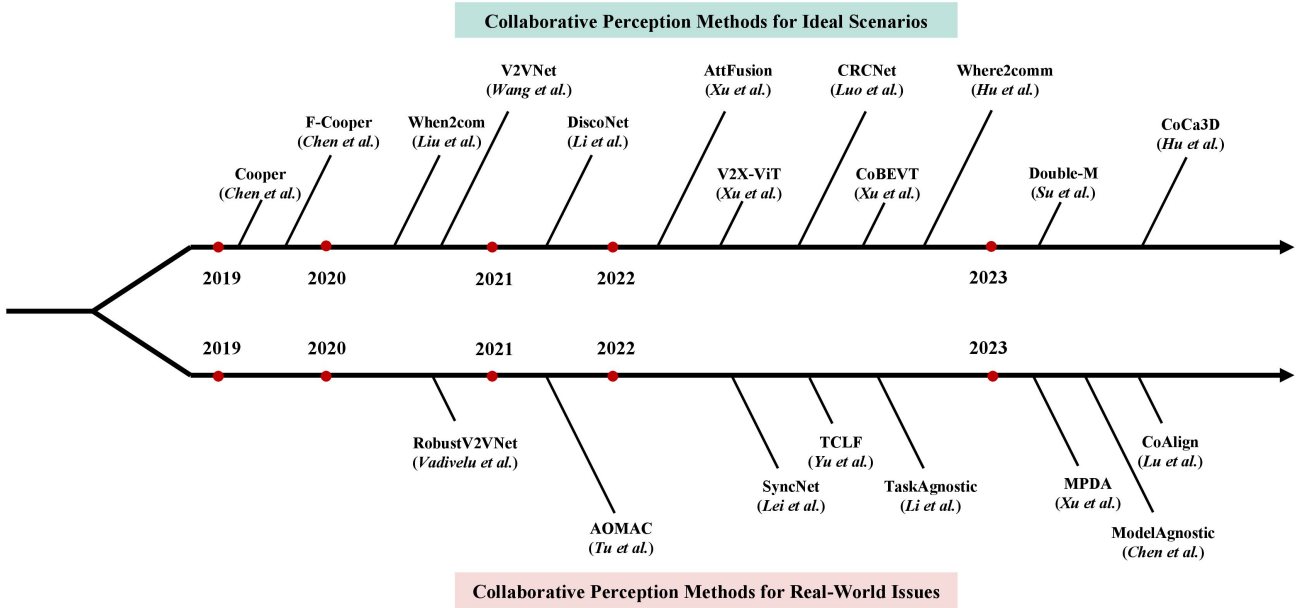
Collaborative Perception Methods for Ideal Scenarios

V2VNet
(*Wang et al.*)

AttFusion
(*Xu et al.*)

CRCNet
(*Luo et al.*)

Where2comm
(*Hu et al.*)

F-Cooper
(*Chen et al.*)

When2com
(*Liu et al.*)

DiscoNet
(*Li et al.*)

CoCa3D
(*Hu et al.*)

Cooper
(*Chen et al.*)

V2X-ViT
(*Xu et al.*)

CoBEVT
(*Xu et al.*)

Double-M
(*Su et al.*)

2019

2020

2021

2022

2023

2019

2020

2021

2022

2023

TCLF
(*Yu et al.*)

CoAlign
(*Lu et al.*)

RobustV2VNet
(*Vadivelu et al.*)

SyncNet
(*Lei et al.*)

TaskAgnostic
(*Li et al.*)

MPDA
(*Xu et al.*)

AOMAC
(*Tu et al.*)

ModelAgnostic
(*Chen et al.*)

Collaborative Perception Methods for Real-World Issues